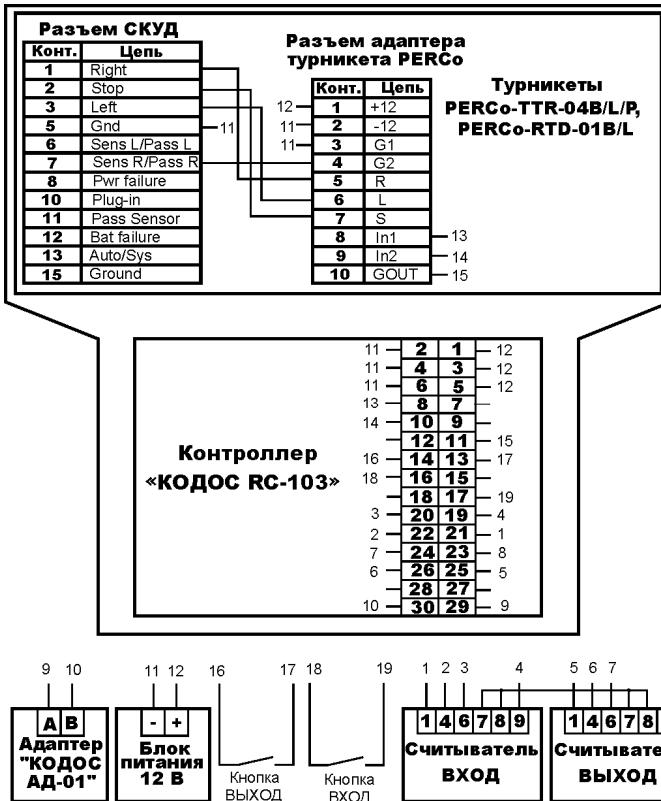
Разъем СКУД

| Конт. | Цепь |
|---|---|
| 1 | Right |
| 2 | Stop |
| 3 | Left |
| 5 | Gnd |
| 6 | Sens L/Pass L |
| 7 | Sens R/Pass R |
| 8 | Pwr failure |
| 10 | Plug-in |
| 11 | Pass Sensor |
| 12 | Bat failure |
| 13 | Auto/Sys |
| 15 | Ground |

11

Разъем адаптера турникета PERCo

| Конт. | Цепь |
|---|---|
| 1 | +12 |
| 2 | -12 |
| 3 | G1 |
| 4 | G2 |
| 5 | R |
| 6 | L |
| 7 | S |
| 8 | In1 |
| 9 | In2 |
| 10 | GOUT |

12 11 11 13 14 15

Турникеты PERCo-TTR-04B/L/P, PERCo-RTD-01B/L

Контроллер «КОДОС RC-103»

| | | | |
|---|---|---|---|
| 11 | 2 | 1 | 12 |
| 11 | 4 | 3 | 12 |
| 11 | 6 | 5 | 12 |
| 13 | 8 | 7 | |
| 14 | 10 | 9 | |
| | 12 | 11 | 15 |
| 16 | 14 | 13 | 17 |
| 18 | 16 | 15 | |
| | 18 | 17 | 19 |
| 3 | 20 | 19 | 4 |
| 2 | 22 | 21 | 1 |
| 7 | 24 | 23 | 8 |
| 6 | 26 | 25 | 5 |
| | 28 | 27 | |
| 10 | 30 | 29 | 9 |

9 10
A B
Адаптер "КОДОС АД-01"

11 12
- +
Блок питания 12 В

16 17
Кнопка ВЫХОД

18 19
Кнопка ВХОД

1 2 3 4
1 4 6 7 8 9
Считыватель ВХОД

5 6 7
1 4 6 7 8
Считывате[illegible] ВЫХОД